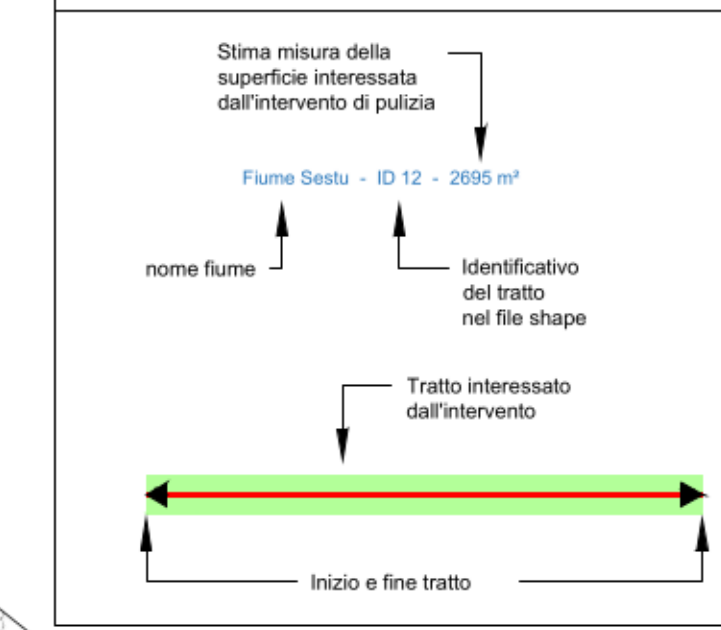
Stima misura della superficie interessata dall'intervento di pulizia

Fiume Sestu - ID 12 - 2695 m²

nome fiume

Identificativo del tratto nel file shape

Tratto interessato dall'intervento

Inizio e fine tratto